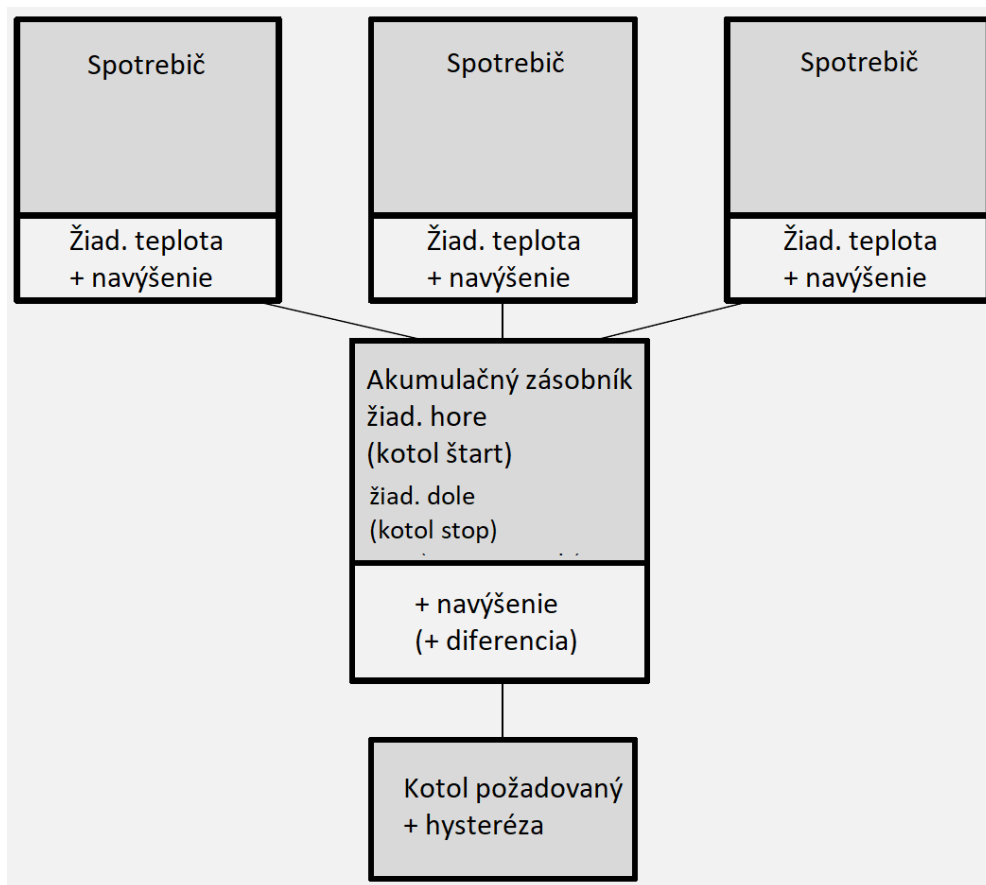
Spotrebič

Žiad. teplota
+ navýšenie

Spotrebič

Žiad. teplota
+ navýšenie

Spotrebič

Žiad. teplota
+ navýšenie

Akumulačný zásobník
žiad. hore
(kotol štart)
žiad. dole
(kotol stop)
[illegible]

+ navýšenie
(+ diferencia)

Kotol požadovaný
+ hysteréza